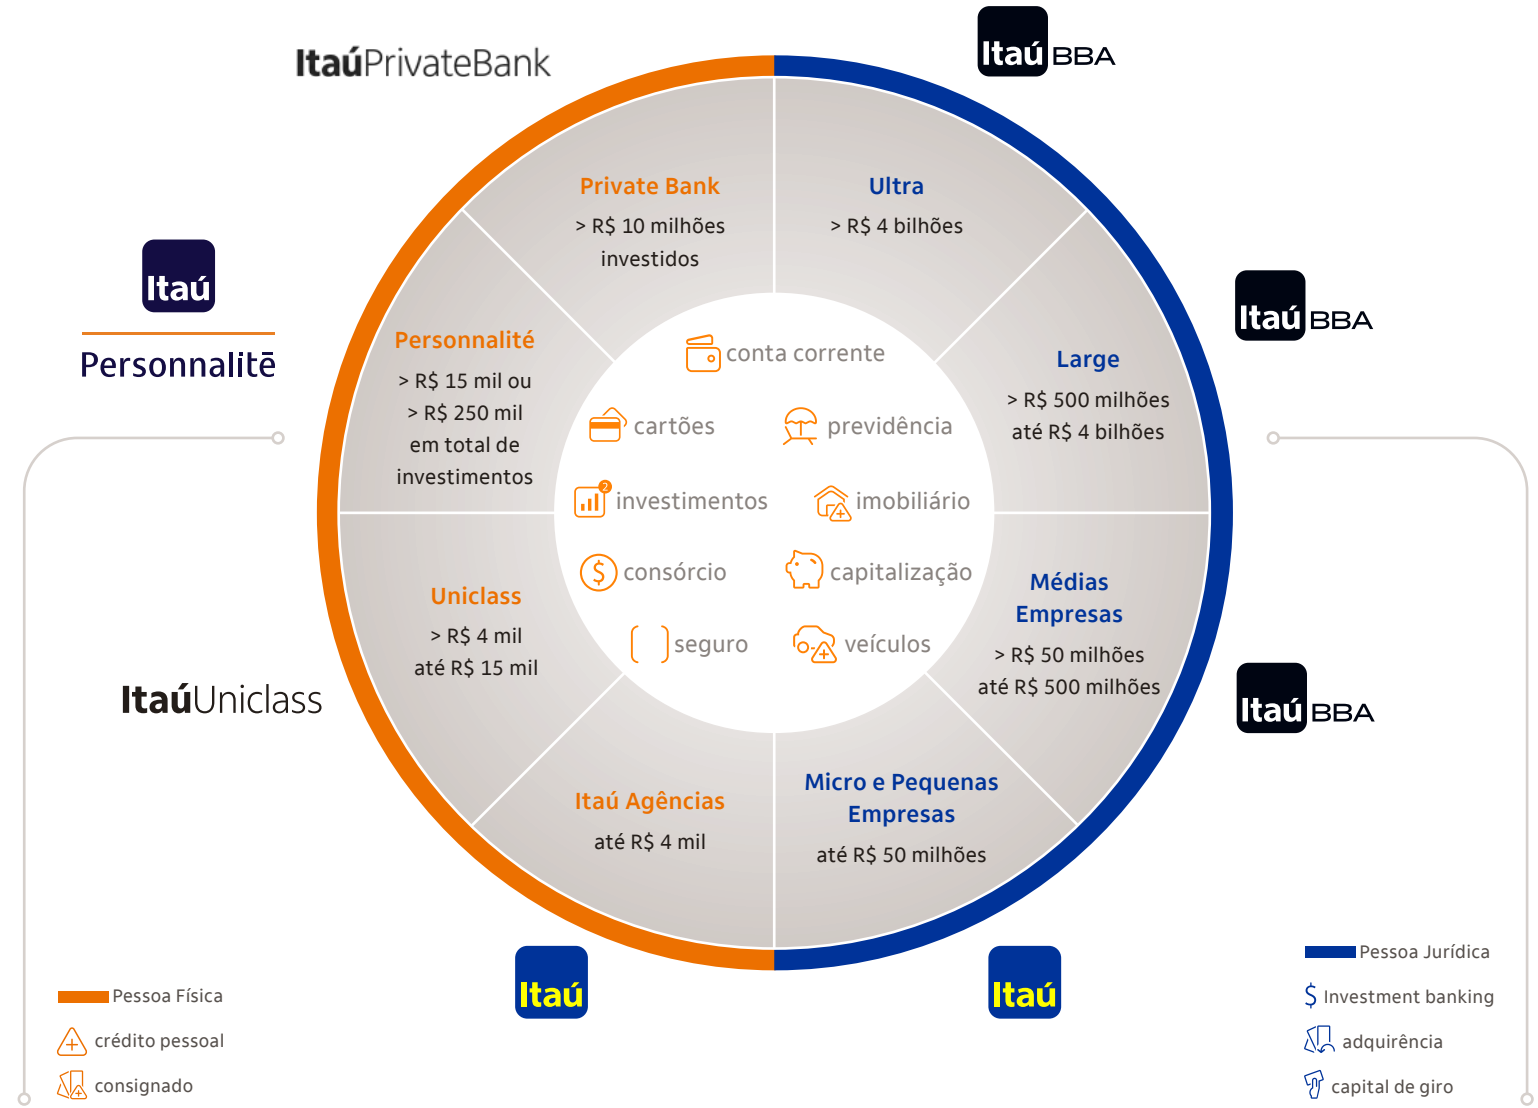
ItaúPrivateBank

Itaú BBA

Itaú

Personnalitē

Private Bank
> R$ 10 milhões investidos

Ultra
> R$ 4 bilhões

Itaú BBA

Personnalité
> R$ 15 mil ou
> R$ 250 mil em total de investimentos

Large
> R$ 500 milhões até R$ 4 bilhões

conta corrente

cartões

previdência

investimentos

imobiliário

consórcio

capitalização

seguro

veículos

Uniclass
> R$ 4 mil até R$ 15 mil

Médias Empresas
> R$ 50 milhões até R$ 500 milhões

ItaúUniclass

Itaú BBA

Itaú Agências
até R$ 4 mil

Micro e Pequenas Empresas
até R$ 50 milhões

Itaú

Itaú

Pessoa Física

crédito pessoal

consignado

Pessoa Jurídica

Investment banking

adquirência

capital de giro